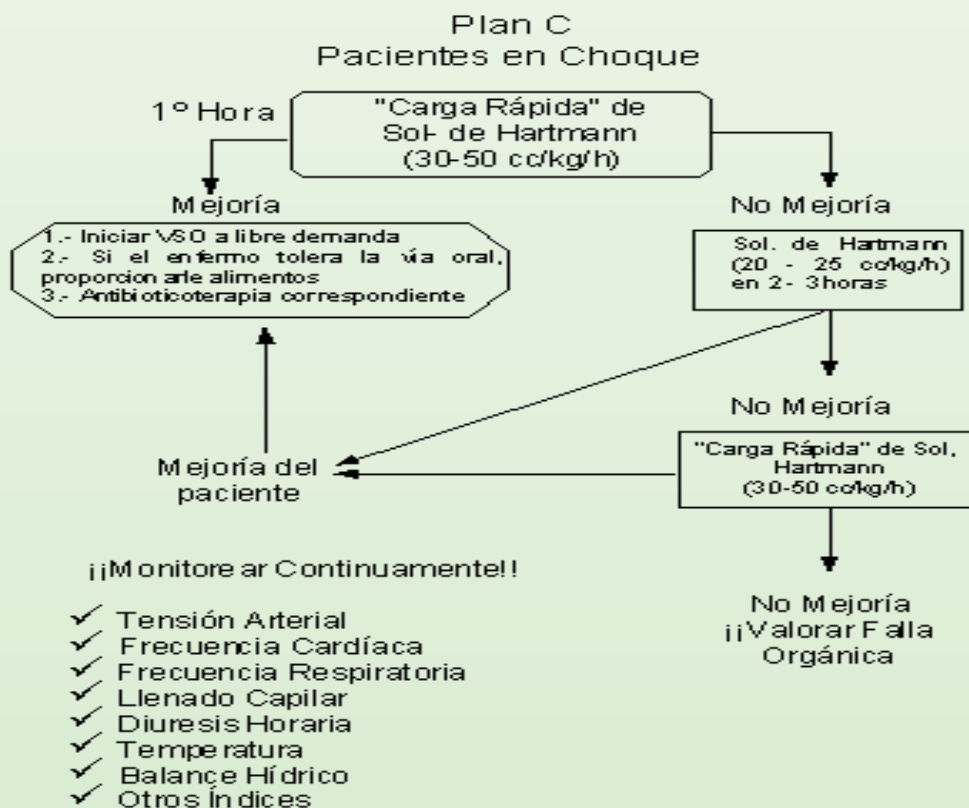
Plan C
Pacientes en Choque

1° Hora

"Carga Rápida" de Sol- de Hartmann (30-50 cc/kg/h)

Mejoría

1.- Iniciar VSO a libre demanda
2.- Si el enfermo tolera la vía oral, proporcionarle alimentos
3.- Antibioticoterapia correspondiente

No Mejoría

Sol. de Hartmann (20 - 25 cc/kg/h) en 2- 3horas

No Mejoría

Mejoría del paciente

"Carga Rápida" de Sol, Hartmann (30-50 cc/kg/h)

¡¡Monitorear Continuamente!!

✓ Tensión Arterial
✓ Frecuencia Cardíaca
✓ Frecuencia Respiratoria
✓ Llenado Capilar
✓ Diuresis Horaria
✓ Temperatura
✓ Balance Hídrico
✓ Otros Índices

No Mejoría
¡¡Valorar Falla Orgánica